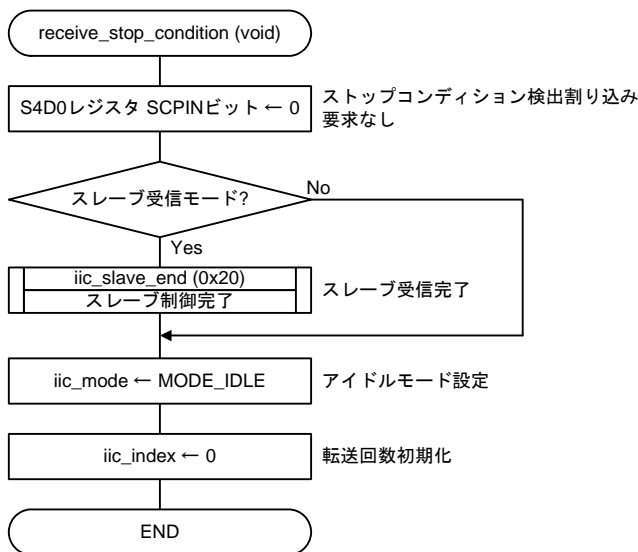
receive_stop_condition (void)

S4D0レジスタ SCPINビット ← 0

ストップコンディション検出割り込み要求なし

スレーブ受信モード?

No

Yes

iic_slave_end (0x20)

スレーブ制御完了

スレーブ受信完了

iic_mode ← MODE_IDLE

アイドルモード設定

iic_index ← 0

転送回数初期化

END